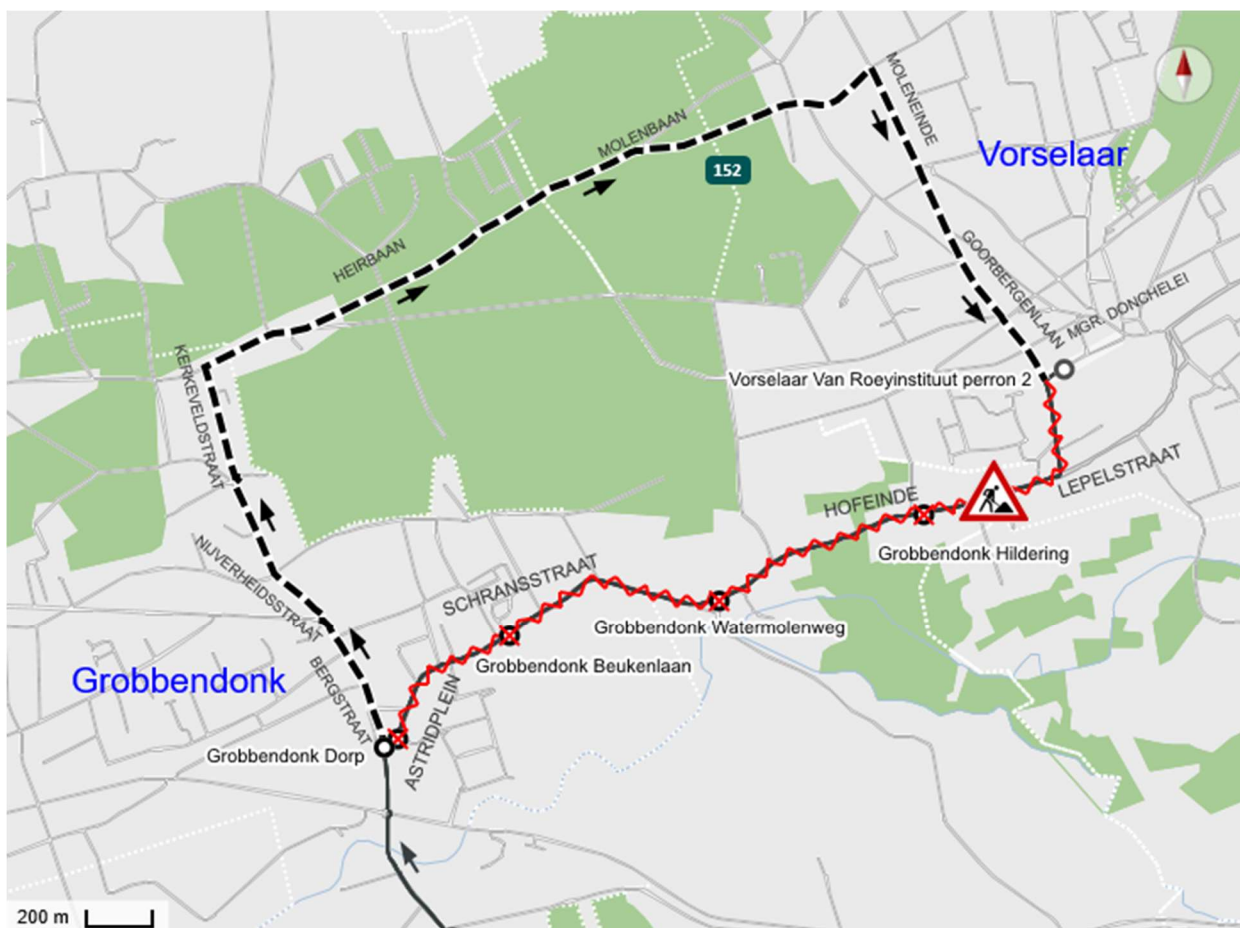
MOLENEINDE

Vorselaar

MOLENBAAN

152

HEIRBAAN

GOORBERGENLAAN

MGR. DONCHELEI

KERKEVELDSTRAAT

Vorselaar Van Roeyinstituut perron 2

LEPELSTRAAT

HOFEINDE

Grobbendonk Hildering

SCHRANSSTRAAT

NIJVERHEIDSSTRAAT

Grobbendonk Watermolenweg

BERGSTRAAT

Grobbendonk Beukenlaan

Grobbendonk

ASTRIDPLEIN

Grobbendonk Dorp

200 m